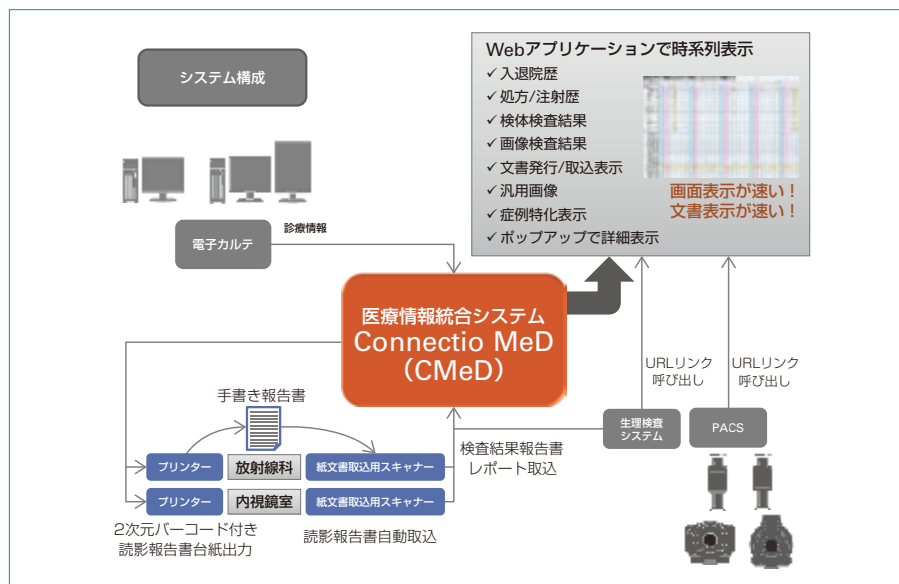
システム構成

Webアプリケーションで時系列表示
✓ 入退院歴
✓ 処方/注射歴
✓ 検体検査結果
✓ 画像検査結果
✓ 文書発行/取込表示
✓ 汎用画像
✓ 症例特化表示
✓ ポップアップで詳細表示

画面表示が速い！
文書表示が速い！

電子カルテ
診療情報

医療情報統合システム
Connectio MeD
(CMeD)

URLリンク
呼び出し

URLリンク
呼び出し

手書き報告書

検査結果報告書
レポート取込

生理検査
システム

PACS

プリンター
放射線科
紙文書取込用スキャナー

プリンター
内視鏡室
紙文書取込用スキャナー

2次元バーコード付き
読影報告書台紙出力

読影報告書自動取込